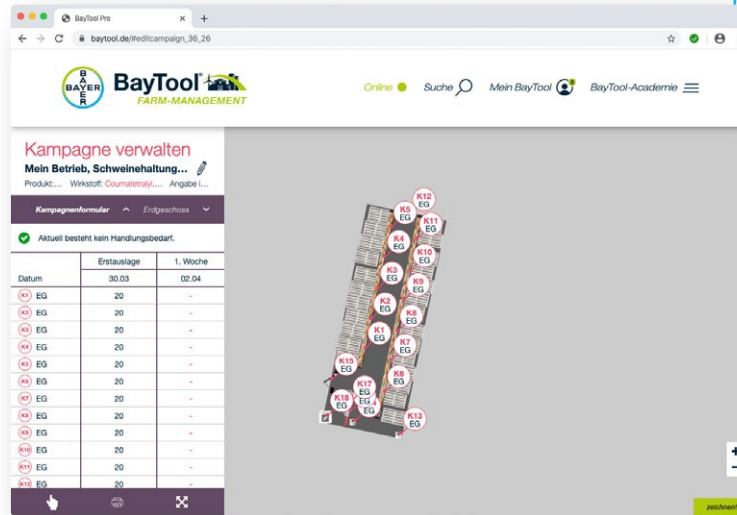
BayTool Pro
baytool.de/#editcampaign_36_26

BAYER
BayTool®
FARM-MANAGEMENT

Online Suche Mein BayTool BayTool-Academie

Kampagne verwalten
Mein Betrieb, Schweinehaltung...
Produkt:... Wirkstoff: Coumatetralyl... Angabe i...

Kampagnenformular Erdgeschoss

Aktuell besteht kein Handlungsbedarf.

| | Erstauslage | 1. Woche |
|---|---|---|
| Datum | 30.03 | 02.04 |
| K1 EG | 20 | - |
| K2 EG | 20 | - |
| K3 EG | 20 | - |
| K4 EG | 20 | - |
| K5 EG | 20 | - |
| K6 EG | 20 | - |
| K7 EG | 20 | - |
| K8 EG | 20 | - |
| K9 EG | 20 | - |
| K10 EG | 20 | - |
| K11 EG | 20 | - |
| K12 EG | 20 | - |

K12 EG
K5 EG
K11 EG
K4 EG
K10 EG
K3 EG
K9 EG
K2 EG
K8 EG
K1 EG
K7 EG
K15 EG
K6 EG
K17 EG
K18 EG
EG
K13 EG

zeichnen